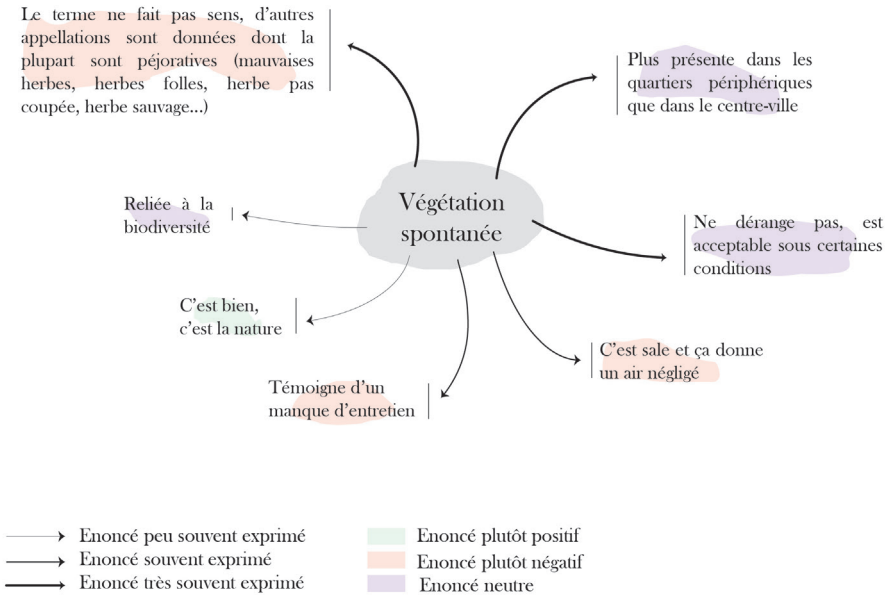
Le terme ne fait pas sens, d'autres appellations sont données dont la plupart sont péjoratives (mauvaises herbes, herbes folles, herbe pas coupée, herbe sauvage...)

Plus présente dans les quartiers périphériques que dans le centre-ville

Reliée à la biodiversité

Végétation spontanée

Ne dérange pas, est acceptable sous certaines conditions

C'est bien, c'est la nature

C'est sale et ça donne un air négligé

Témoigne d'un manque d'entretien

Enoncé peu souvent exprimé
Enoncé souvent exprimé
Enoncé très souvent exprimé

Enoncé plutôt positif
Enoncé plutôt négatif
Enoncé neutre